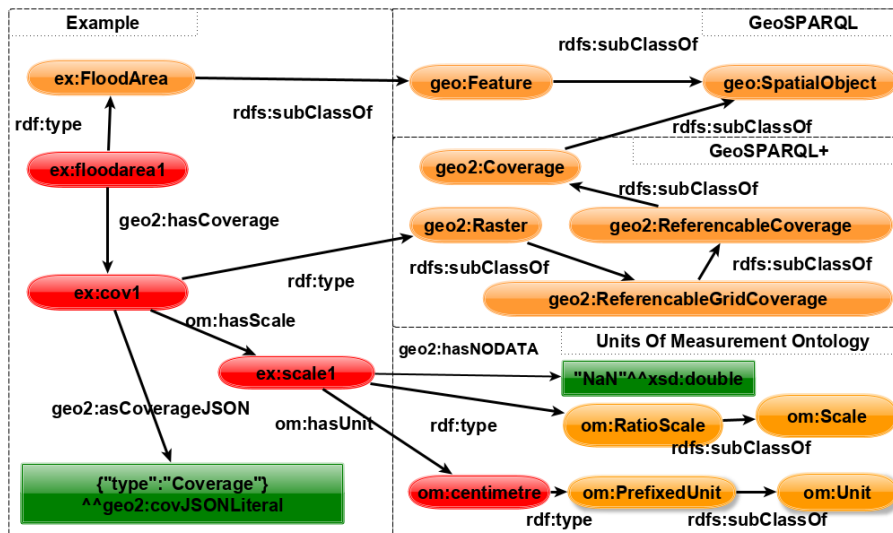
Example

GeoSPARQL

rdfs:subClassOf

ex:FloodArea

geo:Feature

geo:SpatialObject

rdfs:subClassOf

rdf:type

rdfs:subClassOf

GeoSPARQL+

geo2:Coverage

ex:floodarea1

rdfs:subClassOf

geo2:hasCoverage

geo2:Raster

geo2:ReferencableCoverage

rdfs:subClassOf

rdfs:subClassOf

rdf:type

ex:cov1

geo2:ReferencableGridCoverage

om:hasScale

Units Of Measurement Ontology

geo2:hasNODATA

ex:scale1

"NaN"^^xsd:double

geo2:asCoverageJSON

rdf:type

om:RatioScale

om:Scale

om:hasUnit

rdfs:subClassOf

{"type":"Coverage"} ^^geo2:covJSONLiteral

om:centimetre

om:PrefixedUnit

om:Unit

rdf:type

rdfs:subClassOf